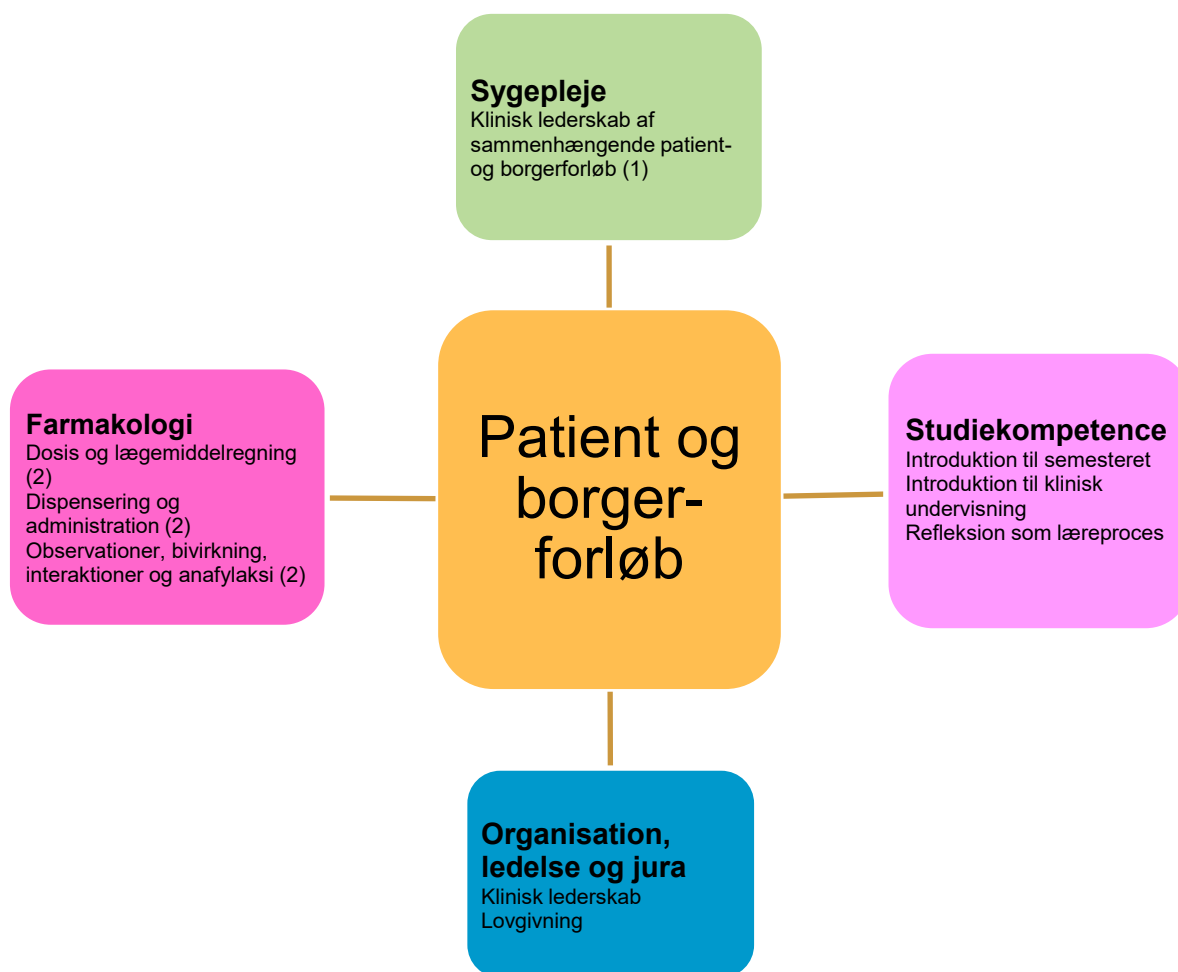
Sygepleje
Klinisk lederskab af sammenhængende patient- og borgerforløb (1)

Farmakologi
Dosis og lægemiddelregning (2)
Dispensering og administration (2)
Observationer, bivirkning, interaktioner og anafylaksi (2)

Patient og borgerforløb

Studiekompetence
Introduktion til semesteret
Introduktion til klinisk undervisning
Refleksion som læreproces

Organisation, ledelse og jura
Klinisk lederskab
Lovgivning